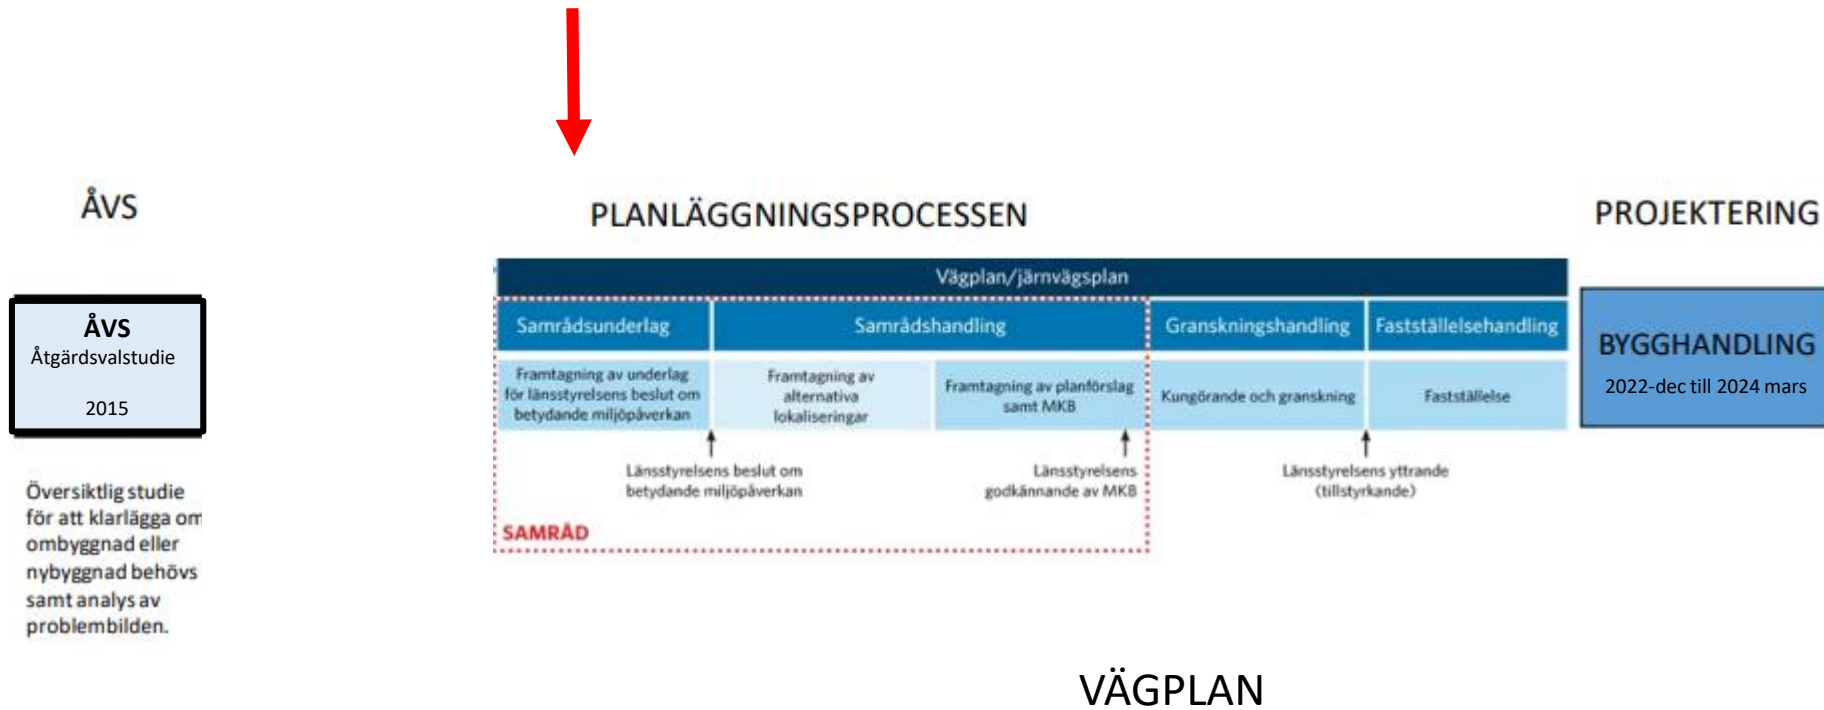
ÅVS

PLANLÄGGNINGSPROCESSEN

PROJEKTERING

ÅVS
Åtgärdsvalstudie

2015

Översiktlig studie för att klarlägga om ombyggnad eller nybyggnad behövs samt analys av problembilden.

Vägplan/järnvägsplan

Samrådsunderlag

Samrådshandling

Granskningshandling

Fastställelsehandling

Framtagning av underlag för länsstyrelsens beslut om betydande miljöpåverkan

Framtagning av alternativa lokaliseringar

Framtagning av planförslag samt MKB

Kungörande och granskning

Fastställelse

Länsstyrelsens beslut om betydande miljöpåverkan

Länsstyrelsens godkännande av MKB

Länsstyrelsens yttrande (tillstyrkande)

SAMRÅD

BYGGHANDLING
2022-dec till 2024 mars

VÄGPLAN